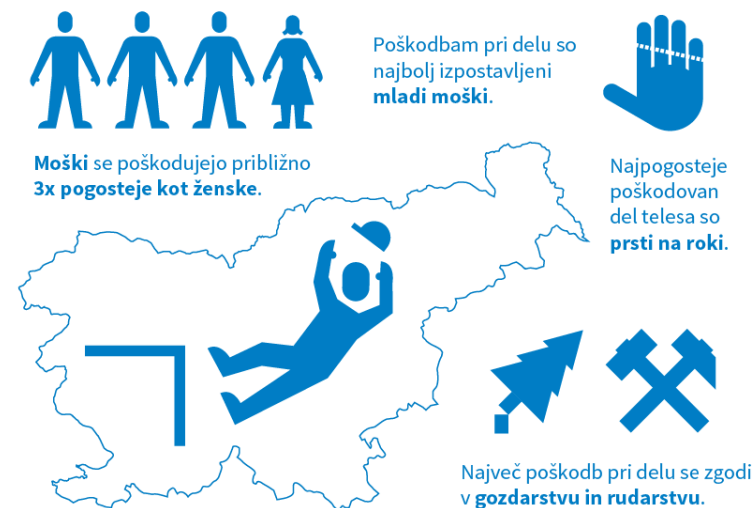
Poškodbam pri delu so najbolj izpostavljeni **mladi moški**.

**Moški** se poškodujejo približno **3x pogosteje kot ženske**.

Najpogosteje poškodovan del telesa so **prsti na roki**.

Največ poškodb pri delu se zgodi v **gozdarstvu in rudarstvu**.